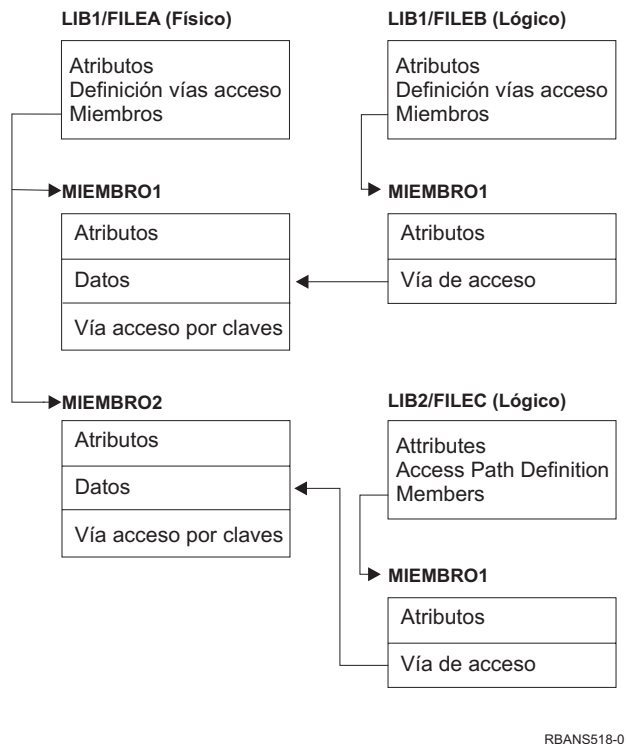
LIB1/FILEA (Físico)

Atributos
Definición vías acceso
Miembros

LIB1/FILEB (Lógico)

Atributos
Definición vías acceso
Miembros

MIEMBRO1

Atributos

Datos

Vía acceso por claves

MIEMBRO1

Atributos

Vía de acceso

MIEMBRO2

Atributos

Datos

Vía acceso por claves

LIB2/FILEC (Lógico)

Attributes
Access Path Definition
Members

MIEMBRO1

Atributos

Vía de acceso

RBANS518-0